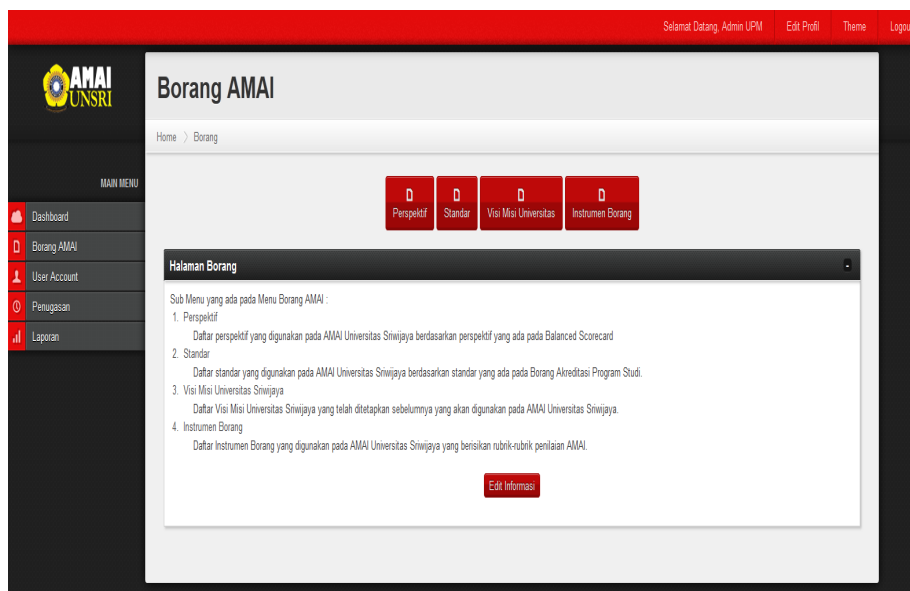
Selamat Datang, Admin UPM Edit Profil Theme Logou

AMAI UNSRI

Borang AMAI

Home 〉 Borang

MAIN MENU

Dashboard
Borang AMAI
User Account
Penugasan
Laporan

Perspektif Standar Visi Misi Universitas Instrumen Borang

Halaman Borang

Sub Menu yang ada pada Menu Borang AMAI :
1. Perspektif
Daftar perspektif yang digunakan pada AMAI Universitas Sriwijaya berdasarkan perspektif yang ada pada Balanced Scorecard
2. Standar
Daftar standar yang digunakan pada AMAI Universitas Sriwijaya berdasarkan standar yang ada pada Borang Akreditasi Program Studi.
3. Visi Misi Universitas Sriwijaya
Daftar Visi Misi Universitas Sriwijaya yang telah ditetapkan sebelumnya yang akan digunakan pada AMAI Universitas Sriwijaya.
4. Instrumen Borang
Daftar Instrumen Borang yang digunakan pada AMAI Universitas Sriwijaya yang berisikan rubrik-rubrik penilaian AMAI.

Edit Informasi